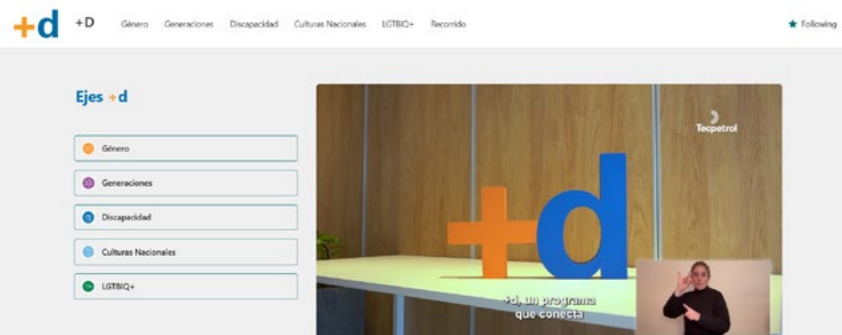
+d +D Género Generaciones Discapacidad Culturas Nacionales LGTBIQ+ Recorrido ★ Following

Ejes +d

Género

Generaciones

Discapacidad

Culturas Nacionales

LGTBIQ+

Tecpetrol

+d

+d, un programa que conecta